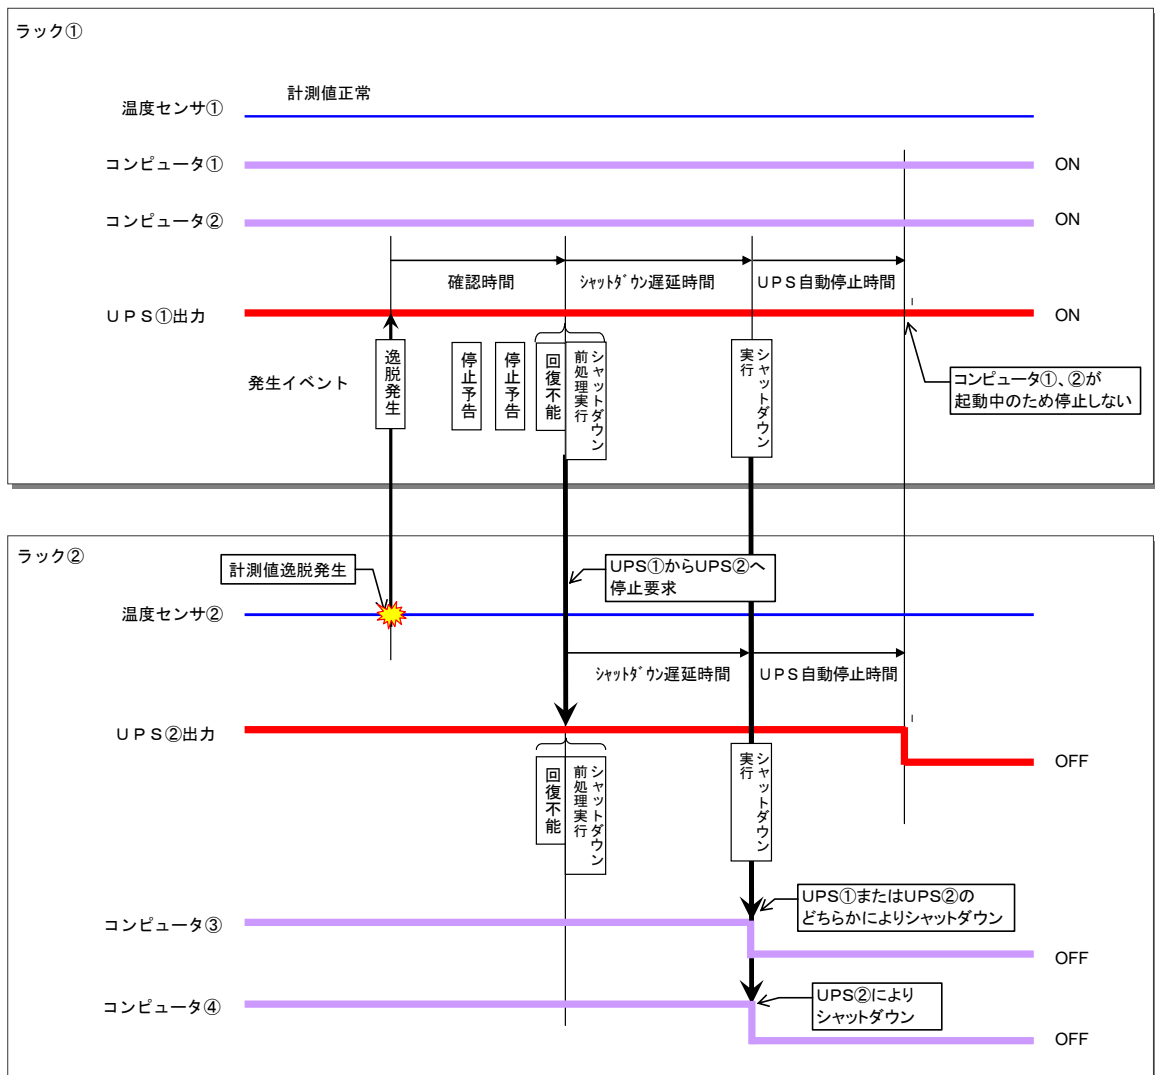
ラック①

温度センサ①
計測値正常

コンピュータ①
ON

コンピュータ②
ON

確認時間
ｼｬｯﾄﾀﾞｳﾝ遅延時間
ＵＰＳ自動停止時間

ＵＰＳ①出力
ON

発生イベント

逸脱発生

停止予告

停止予告

回復不能

シャットダウン前処理実行

シャットダウン実行

コンピュータ①、②が起動中のため停止しない

ラック②

計測値逸脱発生

UPS①からUPS②へ停止要求

温度センサ②

ｼｬｯﾄﾀﾞｳﾝ遅延時間
ＵＰＳ自動停止時間

ＵＰＳ②出力
OFF

回復不能

シャットダウン前処理実行

シャットダウン実行

UPS①またはUPS②のどちらかによりシャットダウン

コンピュータ③
OFF

UPS②によりシャットダウン

コンピュータ④
OFF